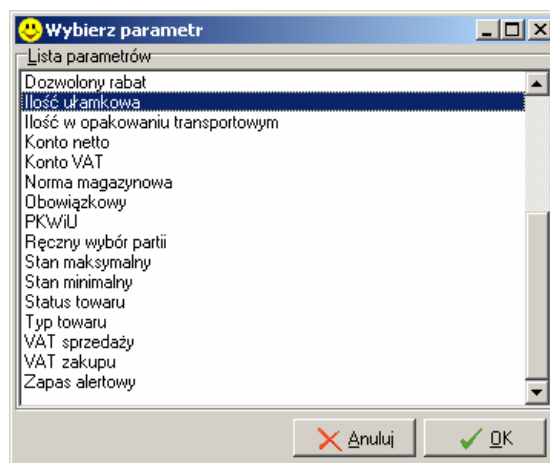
Wybierz parametr

Lista parametrów

Dozwolony rabat
Ilość ułamkowa
Ilość w opakowaniu transportowym
Konto netto
Konto VAT
Norma magazynowa
Obowiązkowy
PKWiU
Ręczny wybór partii
Stan maksymalny
Stan minimalny
Status towaru
Typ towaru
VAT sprzedaży
VAT zakupu
Zapas alertowy

Anuluj
OK